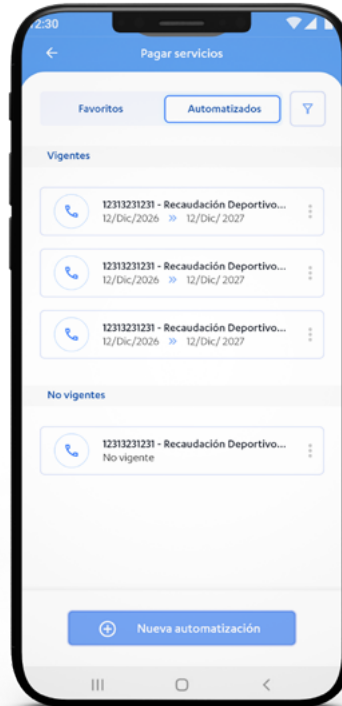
2:30

Pagar servicios

Favoritos

Automatizados

Vigentes

12313231231 - Recaudación Deportivo...
12/Dic/2026 » 12/Dic/ 2027

12313231231 - Recaudación Deportivo...
12/Dic/2026 » 12/Dic/ 2027

12313231231 - Recaudación Deportivo...
12/Dic/2026 » 12/Dic/ 2027

No vigentes

12313231231 - Recaudación Deportivo...
No vigente

Nueva automatización